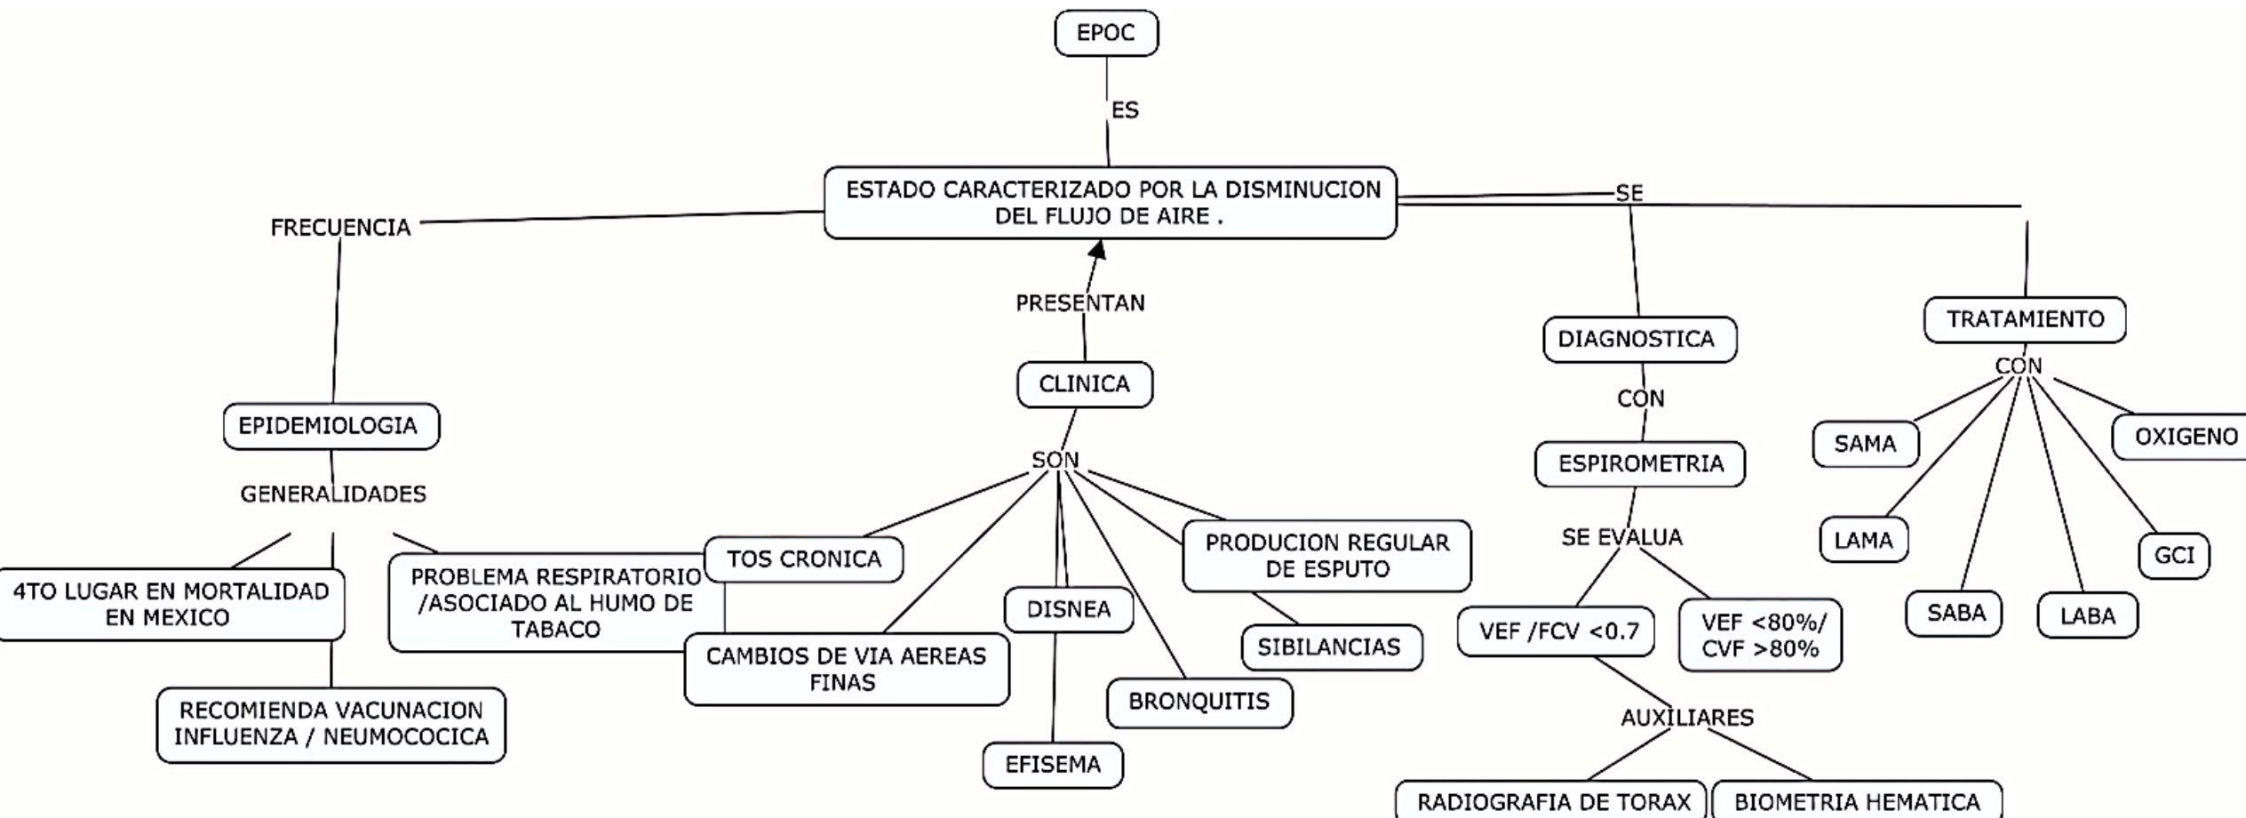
EPOC

ES

ESTADO CARACTERIZADO POR LA DISMINUCION DEL FLUJO DE AIRE .

FRECUENCIA

EPIDEMIOLOGIA

GENERALIDADES

4TO LUGAR EN MORTALIDAD EN MEXICO

PROBLEMA RESPIRATORIO /ASOCIADO AL HUMO DE TABACO

RECOMIENDA VACUNACION INFLUENZA / NEUMOCOCICA

PRESENTAN

CLINICA

SON

TOS CRONICA

CAMBIOS DE VIA AEREAS FINAS

DISNEA

EFISEMA

BRONQUITIS

PRODUCION REGULAR DE ESPUTO

SIBILANCIAS

SE

DIAGNOSTICA

CON

ESPIROMETRIA

SE EVALUA

VEF /FCV <0.7

VEF <80%/ CVF >80%

AUXILIARES

RADIOGRAFIA DE TORAX

BIOMETRIA HEMATICA

TRATAMIENTO

CON

SAMA

OXIGENO

LAMA

GCI

SABA

LABA